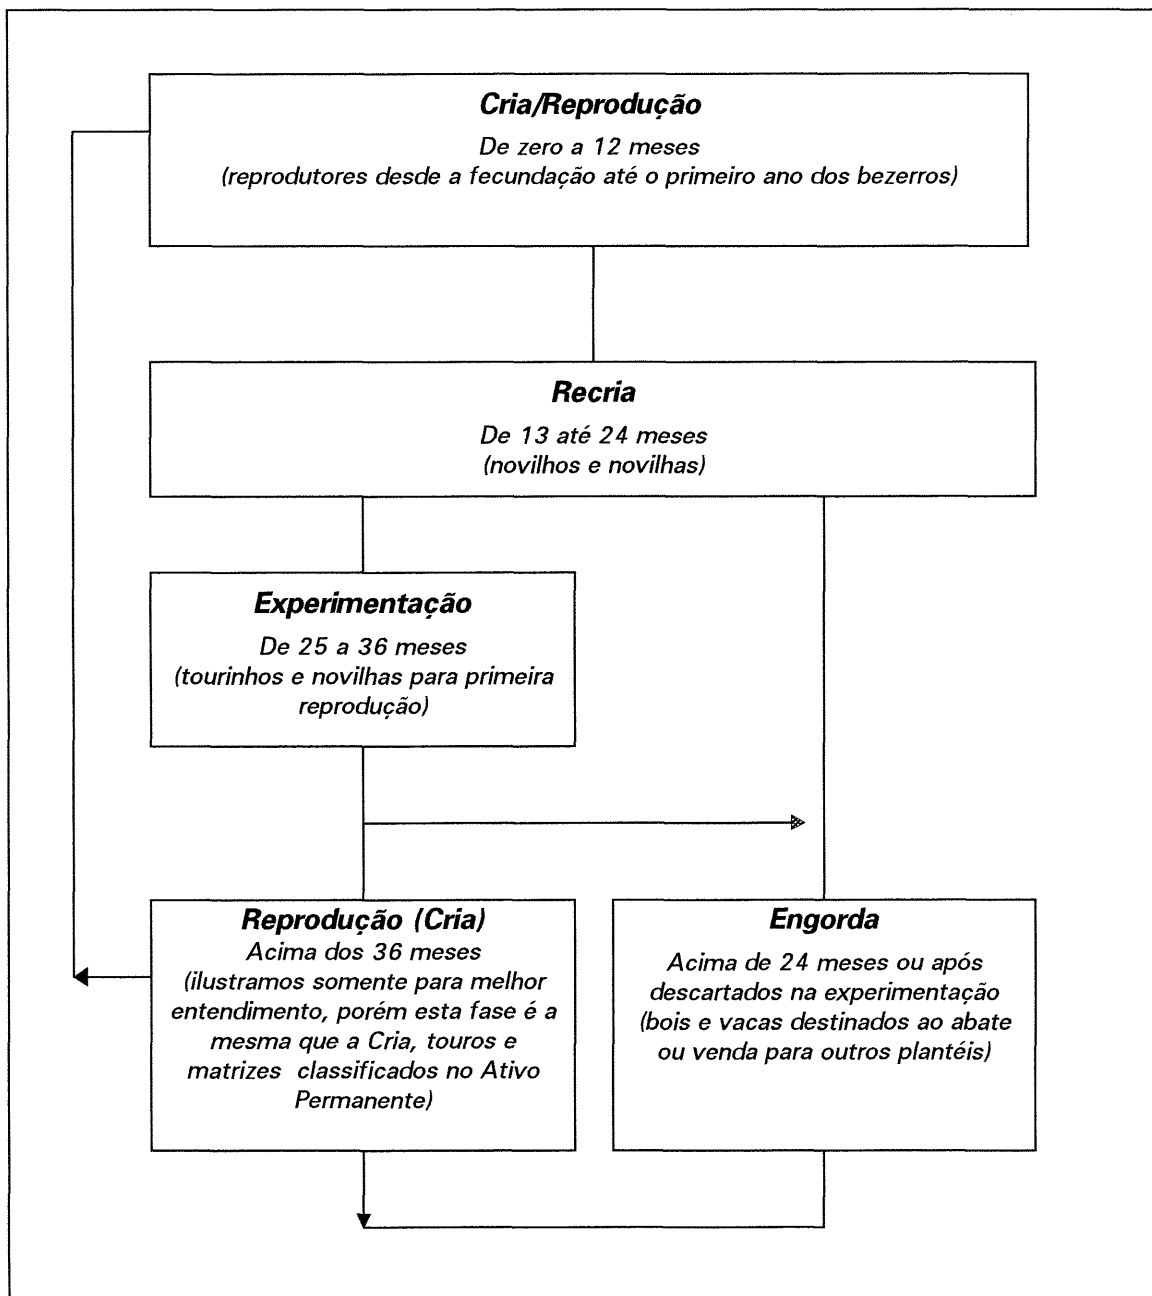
Cria/Reprodução
De zero a 12 meses
(reprodutores desde a fecundação até o primeiro ano dos bezerros)

Recria
De 13 até 24 meses
(novilhos e novilhas)

Experimentação
De 25 a 36 meses
(tourinhos e novilhas para primeira reprodução)

Reprodução (Cria)
Acima dos 36 meses
(ilustramos somente para melhor entendimento, porém esta fase é a mesma que a Cria, touros e matrizes classificados no Ativo Permanente)

Engorda
Acima de 24 meses ou após descartados na experimentação
(bois e vacas destinados ao abate ou venda para outros plantéis)